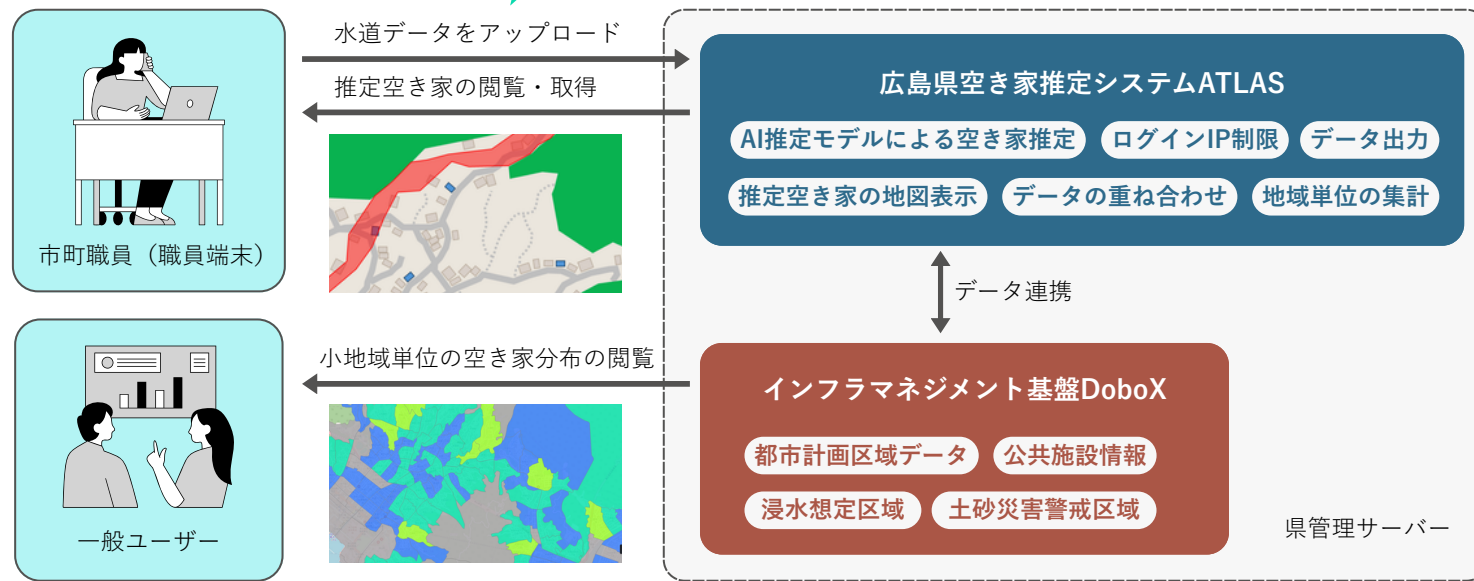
市町職員（職員端末）

水道データをアップロード

推定空き家の閲覧・取得

広島県空き家推定システムATLAS

AI推定モデルによる空き家推定

ログインIP制限

データ出力

推定空き家の地図表示

データの重ね合わせ

地域単位の集計

データ連携

一般ユーザー

小地域単位の空き家分布の閲覧

インフラマネジメント基盤DoboX

都市計画区域データ

公共施設情報

浸水想定区域

土砂災害警戒区域

県管理サーバー